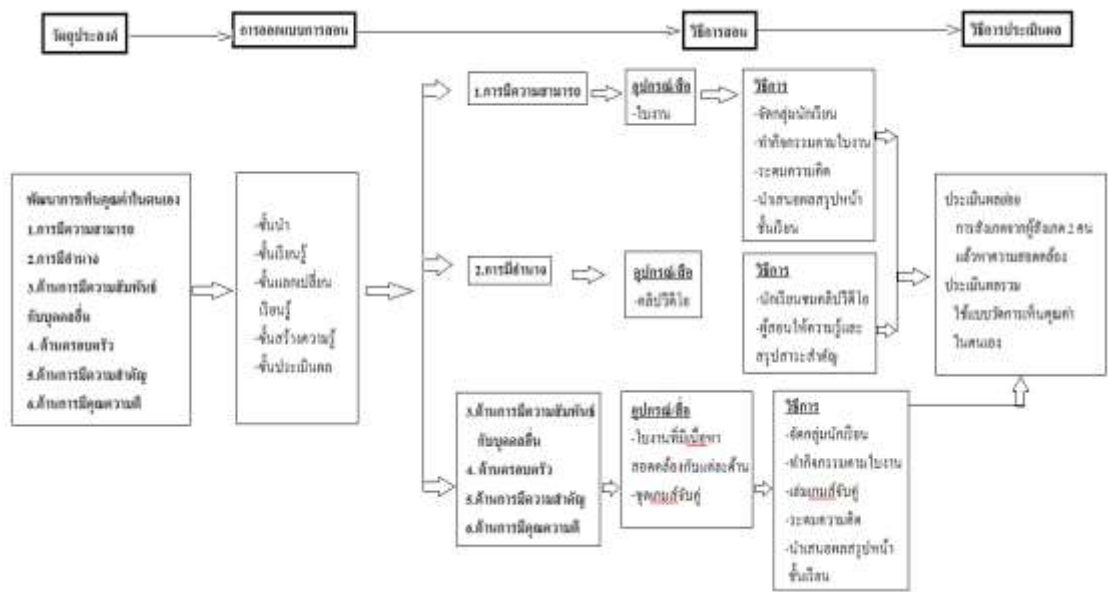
วัตถุประสงค์

การออกแบบการสอน

วิธีการสอน

วิธีการประเมินผล

พัฒนาการเห็นคุณค่าในตนเอง
1.การมีความสามารถ
2.การมีอำนาจ
3.ด้านการมีความสัมพันธ์กับบุคคลอื่น
4. ด้านครอบครัว
5.ด้านการมีความสำคัญ
6.ด้านการมีคุณความดี

-ขั้นนำ
-ขั้นเรียนรู้
-ขั้นแลกเปลี่ยนเรียนรู้
-ขั้นสร้างความรู้
-ขั้นประเมินผล

1.การมีความสามารถ

อุปกรณ์/สื่อ
-ใบงาน

วิธีการ
-จัดกลุ่มนักเรียน
-ทำกิจกรรมตามใบงาน
-ระดมความคิด
-นำเสนอผลสรุปหน้าชั้นเรียน

2.การมีอำนาจ

อุปกรณ์/สื่อ
-คลิปวีดีโอ

วิธีการ
-นักเรียนชมคลิปวีดีโอ
-ผู้สอนให้ความรู้และสรุปสาระสำคัญ

ประเมินผลย่อย
การสังเกตจากผู้สังเกต 2 คน แล้วหาความสอดคล้อง
ประเมินผลรวม
ใช้แบบวัดการเห็นคุณค่าในตนเอง

3.ด้านการมีความสัมพันธ์กับบุคคลอื่น
4. ด้านครอบครัว
5.ด้านการมีความสำคัญ
6.ด้านการมีคุณความดี

อุปกรณ์/สื่อ
-ใบงานที่มีเนื้อหาสอดคล้องกับแต่ละด้าน
-ชุดเกมส์จับคู่

วิธีการ
-จัดกลุ่มนักเรียน
-ทำกิจกรรมตามใบงาน
-เล่นเกมส์จับคู่
-ระดมความคิด
-นำเสนอผลสรุปหน้าชั้นเรียน